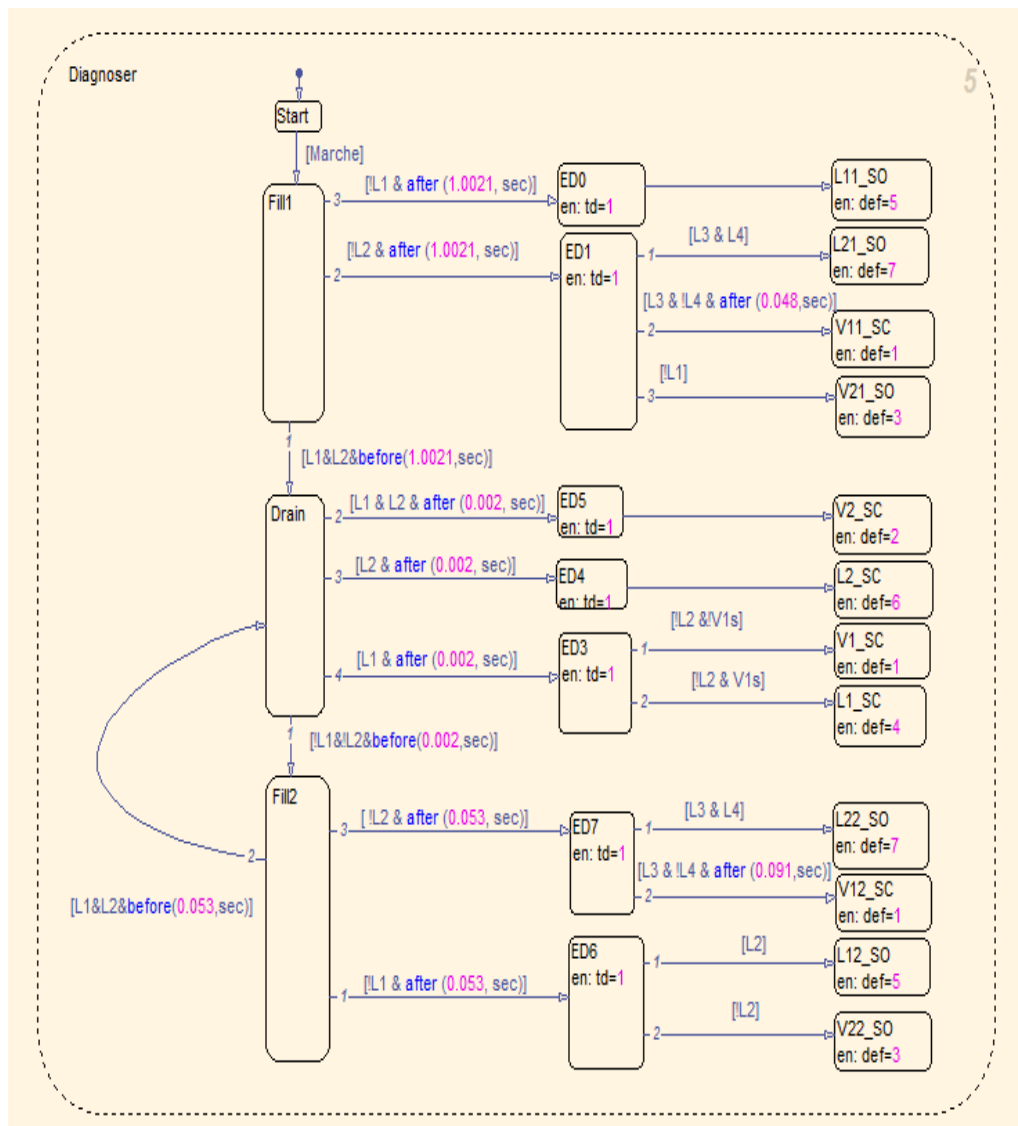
Diagnoser

5

Start

[Marche]

Fill1

3 [!L1 & after (1.0021, sec)]

ED0
en: td=1

L11_SO
en: def=5

2 [!L2 & after (1.0021, sec)]

ED1
en: td=1

1 [L3 & L4]

L21_SO
en: def=7

2 [L3 & !L4 & after (0.048,sec)]

V11_SC
en: def=1

3 [!L1]

V21_SO
en: def=3

1 [L1&L2&before(1.0021,sec)]

Drain

2 [L1 & L2 & after (0.002, sec)]

ED5
en: td=1

V2_SC
en: def=2

3 [L2 & after (0.002, sec)]

ED4
en: td=1

L2_SC
en: def=6

4 [L1 & after (0.002, sec)]

ED3
en: td=1

1 [!L2 &!V1s]

V1_SC
en: def=1

2 [!L2 & V1s]

L1_SC
en: def=4

1 [!L1&!L2&before(0.002,sec)]

Fill2

3 [ !L2 & after (0.053, sec)]

ED7
en: td=1

1 [L3 & L4]

L22_SO
en: def=7

2 [L3 & !L4 & after (0.091,sec)]

V12_SC
en: def=1

2 [L1&L2&before(0.053,sec)]

1 [!L1 & after (0.053, sec)]

ED6
en: td=1

1 [L2]

L12_SO
en: def=5

2 [!L2]

V22_SO
en: def=3